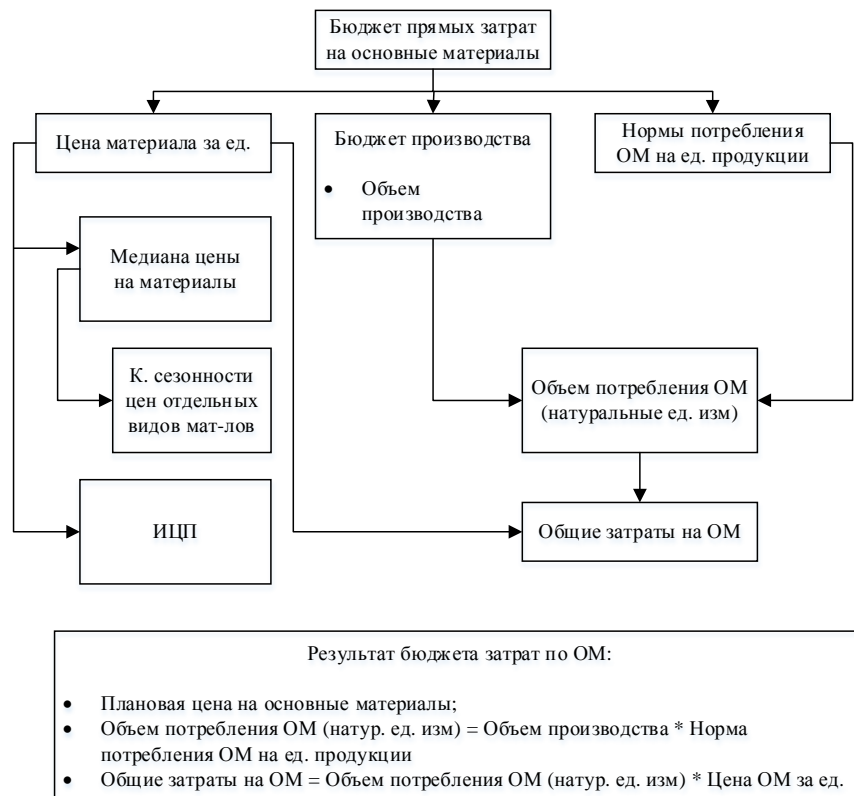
Бюджет прямых затрат на основные материалы

Цена материала за ед.

Бюджет производства

• Объем производства

Нормы потребления ОМ на ед. продукции

Медиана цены на материалы

К. сезонности цен отдельных видов мат-лов

Объем потребления ОМ (натуральные ед. изм)

ИЦП

Общие затраты на ОМ

Результат бюджета затрат по ОМ:

• Плановая цена на основные материалы;
• Объем потребления ОМ (натур. ед. изм) = Объем производства * Норма потребления ОМ на ед. продукции
• Общие затраты на ОМ = Объем потребления ОМ (натур. ед. изм) * Цена ОМ за ед.